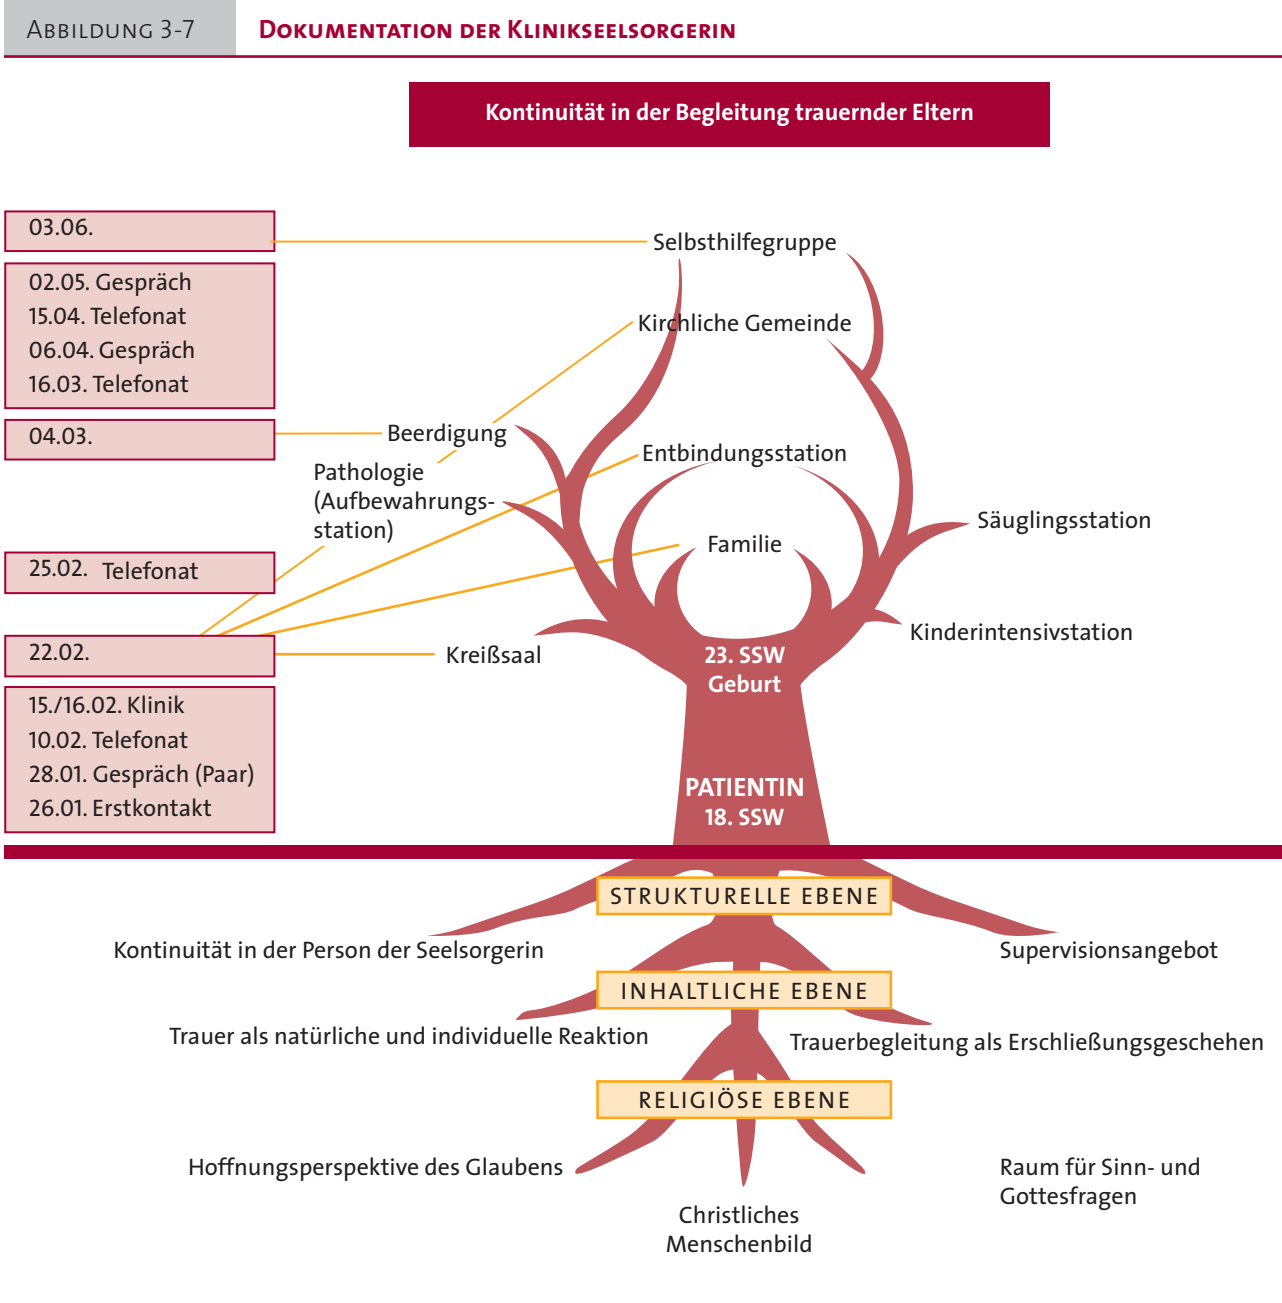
Abbildung 3-7 Dokumentation der Klinikseelsorgerin

Kontinuität in der Begleitung trauernder Eltern

03.06.

02.05. Gespräch
15.04. Telefonat
06.04. Gespräch
16.03. Telefonat

04.03.

25.02. Telefonat

22.02.

15./16.02. Klinik
10.02. Telefonat
28.01. Gespräch (Paar)
26.01. Erstkontakt

Selbsthilfegruppe

Kirchliche Gemeinde

Beerdigung

Pathologie (Aufbewahrungsstation)

Entbindungsstation

Familie

Säuglingsstation

Kinderintensivstation

Kreißsaal

23. SSW Geburt

PATIENTIN 18. SSW

STRUKTURELLE EBENE

Kontinuität in der Person der Seelsorgerin

Supervisionsangebot

INHALTLICHE EBENE

Trauer als natürliche und individuelle Reaktion

Trauerbegleitung als Erschließungsgeschehen

RELIGIÖSE EBENE

Hoffnungsperspektive des Glaubens

Raum für Sinn- und Gottesfragen

Christliches Menschenbild